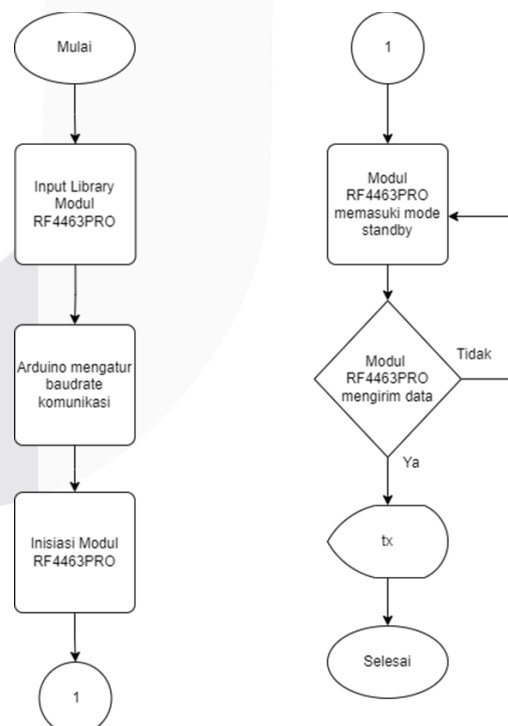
Mulai

Input Library Modul RF4463PRO

Arduino mengatur baudrate komunikasi

Inisiasi Modul RF4463PRO

1

1

Modul RF4463PRO memasuki mode standby

Modul RF4463PRO mengirim data

Tidak

Ya

tx

Selesai